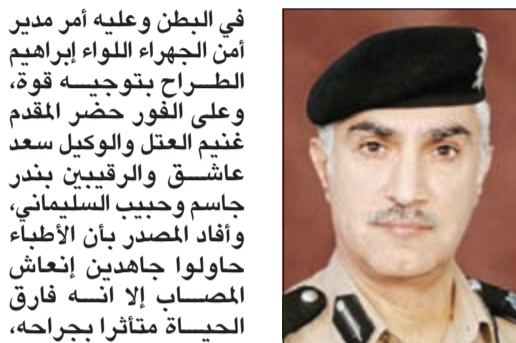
في البطن وعليه أمر مدير أمن الجهراء اللواء إبراهيم الطراح بتوجيه قوة، وعلى الفور حضر المقدم غنيم العتل والوكيل سعد عاشق والرقيبين بندر جاسم وحبيب السليماني، وأفاد المصدر بأن الأطباء حاولوا جاهدين إنعاش المصاب إلا انه فارق الحياة متأثرا بجراحه،